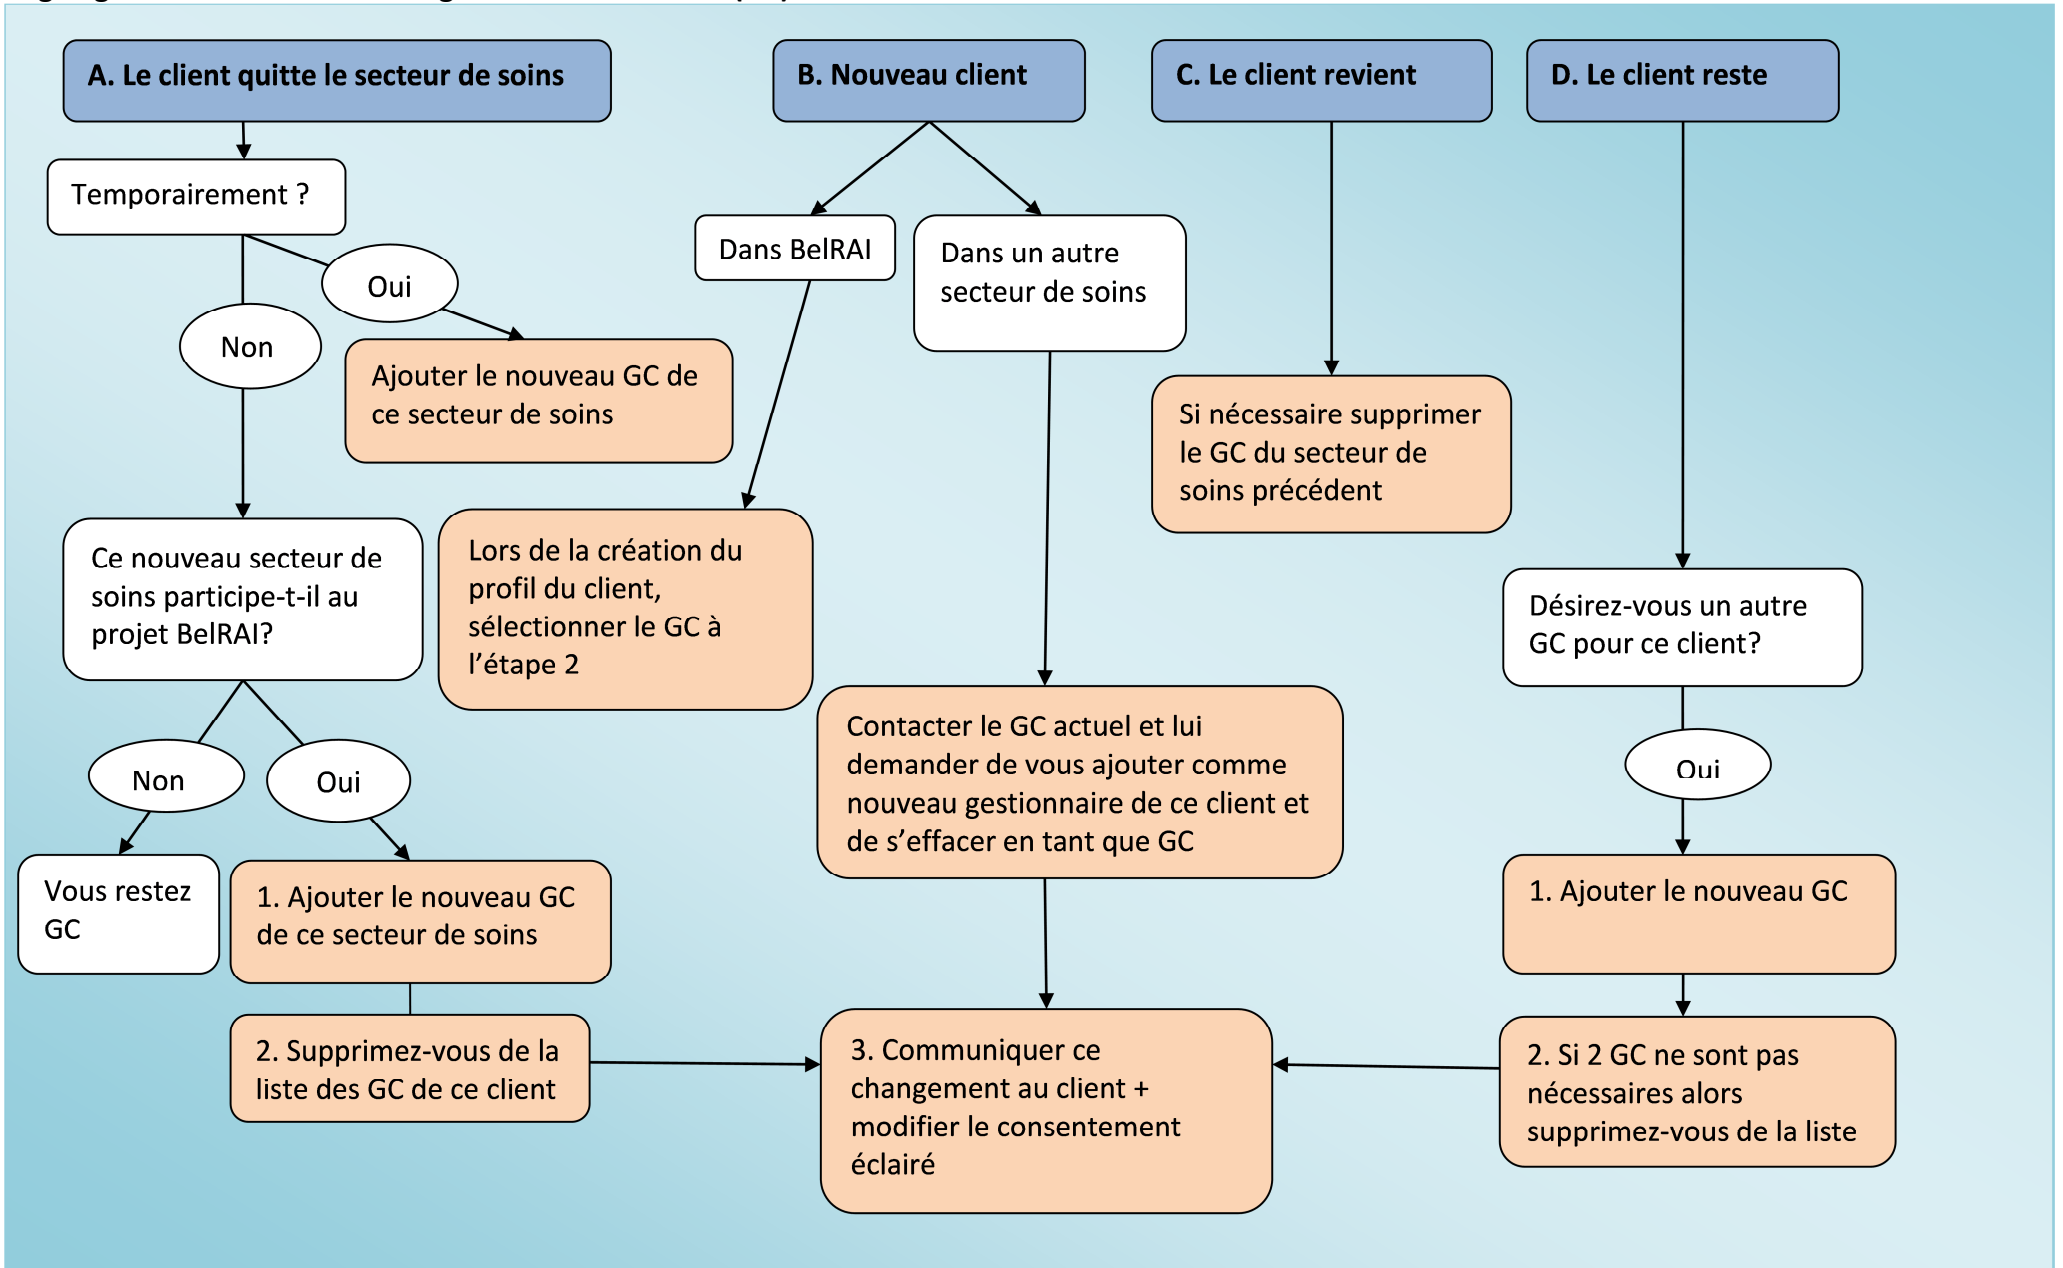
A. Le client quitte le secteur de soins

B. Nouveau client

C. Le client revient

D. Le client reste

Temporairement ?

Oui

Non

Ajouter le nouveau GC de ce secteur de soins

Dans BelRAI

Dans un autre secteur de soins

Si nécessaire supprimer le GC du secteur de soins précédent

Ce nouveau secteur de soins participe-t-il au projet BelRAI?

Lors de la création du profil du client, sélectionner le GC à l'étape 2

Désirez-vous un autre GC pour ce client?

Contacter le GC actuel et lui demander de vous ajouter comme nouveau gestionnaire de ce client et de s'effacer en tant que GC

Non

Oui

Oui

Vous restez GC

1. Ajouter le nouveau GC de ce secteur de soins

1. Ajouter le nouveau GC

2. Supprimez-vous de la liste des GC de ce client

3. Communiquer ce changement au client + modifier le consentement éclairé

2. Si 2 GC ne sont pas nécessaires alors supprimez-vous de la liste